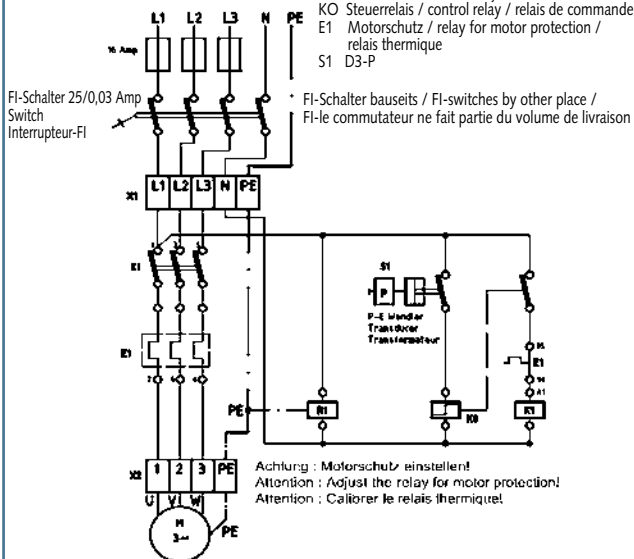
L1 L2 L3 N PE

KO Steuerrelais / control relay / relais de commande
E1 Motorschutz / relay for motor protection / relais thermique
S1 D3-P

16 Amp

FI-Schalter 25/0,03 Amp
Switch
Interrupteur-FI

* FI-Schalter bauseits / FI-switches by other place / FI-le commutateur ne fait partie du volume de livraison

X1
L1 L2 L3 N PE

K1

E1

S1
P
P-E Wandler
Transducer
Transformateur

E1

PE
K1
K0
K1

X2
1 2 3 PE
U V W
PE
M
3~

Achtung : Motorschutz einstellen!
Attention : Adjust the relay for motor protection!
Attention : Calibrer le relais thermique!